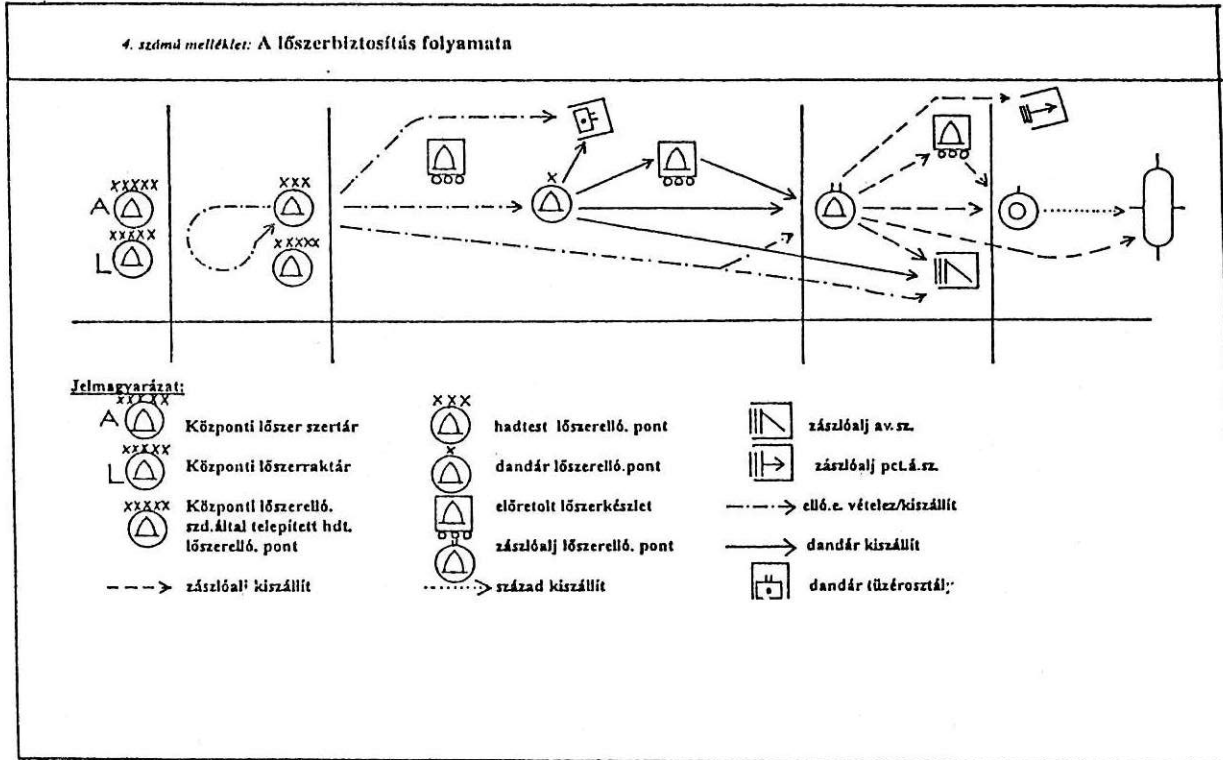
4. számú melléklet: A lőszerbiztosítás folyamata

XXXXX
A
XXXXX
L
XXX
XXXXX
X

Jelmagyarázat:

XXXXX A Központi lőszer szertár
XXXXX L Központi lőszerraktár
XXXXX Központi lőszerellő. szd.által telepített hdt. lőszerellő. pont
zászlóalj kiszállít
XXX hadtest lőszerellő. pont
X dandár lőszerellő.pont
előretolt lőszerkészlet
zászlóalj lőszerellő. pont
század kiszállít
zászlóalj av.sz.
zászlóalj pcl.á.sz.
ellő.e. vételez/kiszállít
dandár kiszállít
dandár tüzérosztály